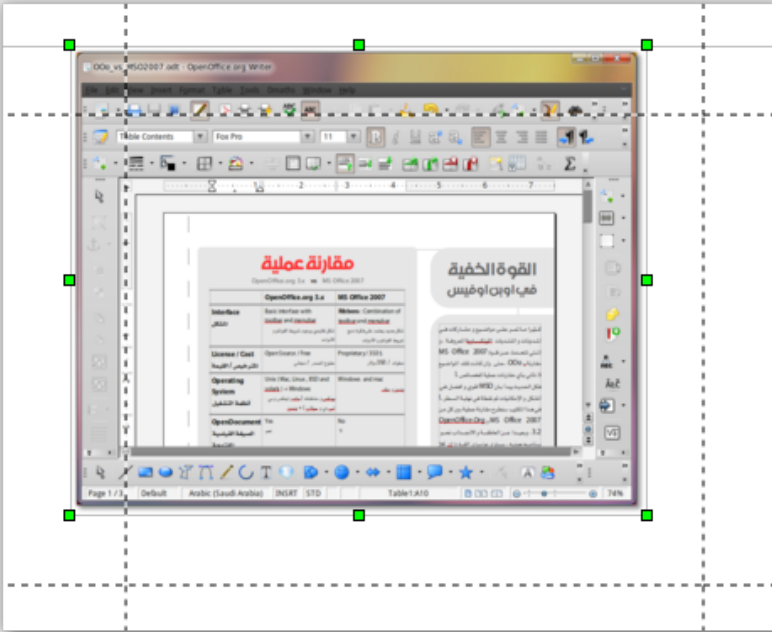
OOo_vs_MSO2007.odt - OpenOffice.org Writer

File Edit View Insert Format Table Tools Window Help

Table Contents
Fox Pro
11

مقارنة عملية

OpenOffice.org 3.x vs MS Office 2007

| | OpenOffice.org 3.x | MS Office 2007 |
|---|---|---|
| Interface الشكل | Basic interface with toolbar and menus | Ribbon: Combination of toolbar and menubar |
| License / Cost الترخيص / التكلفة | OpenSource / free | Proprietary / 350 $ |
| Operating System أنظمة التشغيل | Unix (Mac, Linux, BSD and Solaris) + Windows | Windows and mac |
| OpenDocument الصيغة القياسية المفتوحة | Yes | No |

القوة الخفية
في اوبن اوفيس

MS Office 2007
OOo
OpenOffice.Org MS Office 2007
3.2

Page 1 / 3 | Default | Arabic (Saudi Arabia) | INSRT | STD | Table1:A10 | 74%